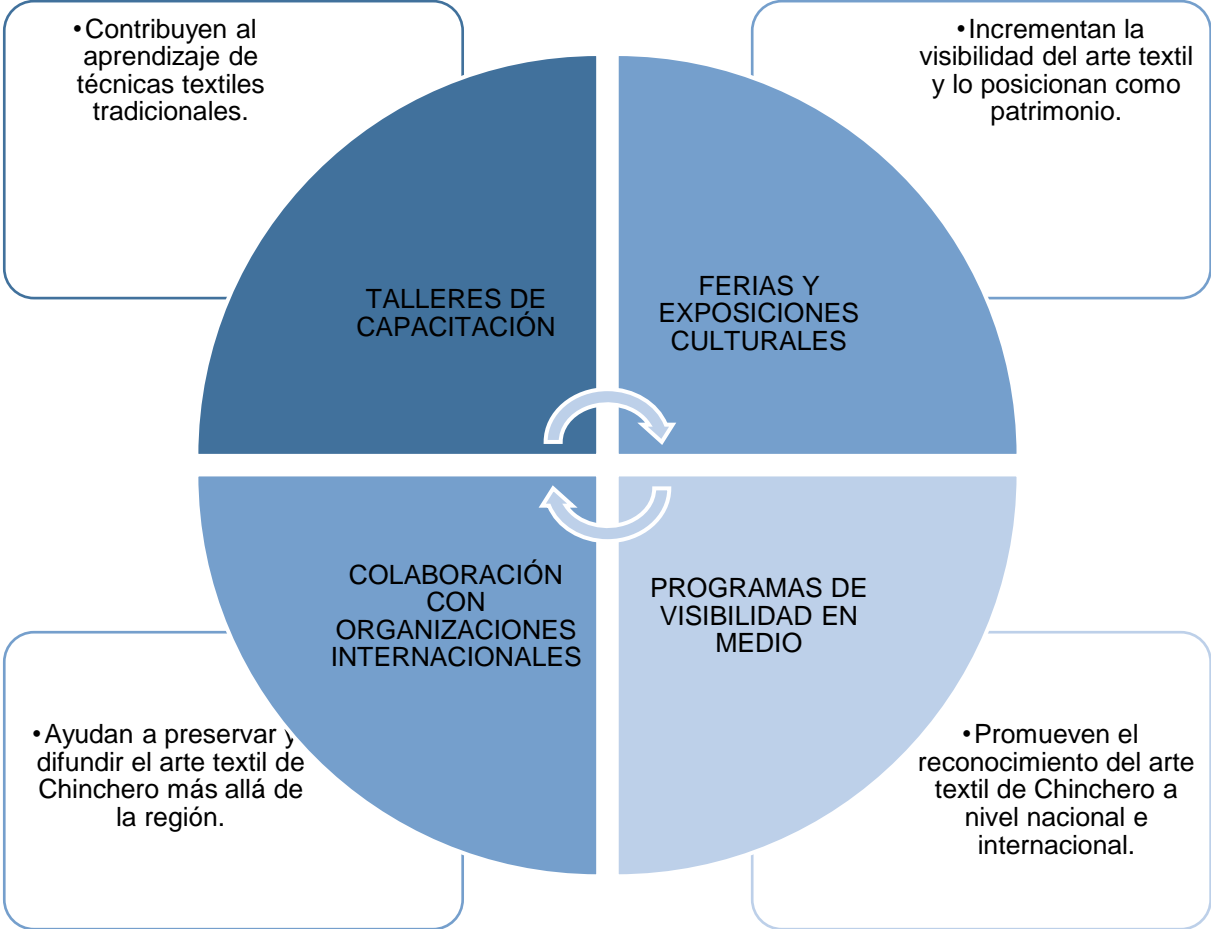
•Contribuyen al aprendizaje de técnicas textiles tradicionales.

•Incrementan la visibilidad del arte textil y lo posicionan como patrimonio.

TALLERES DE CAPACITACIÓN

FERIAS Y EXPOSICIONES CULTURALES

COLABORACIÓN CON ORGANIZACIONES INTERNACIONALES

PROGRAMAS DE VISIBILIDAD EN MEDIO

•Ayudan a preservar y difundir el arte textil de Chinchero más allá de la región.

•Promueven el reconocimiento del arte textil de Chinchero a nivel nacional e internacional.